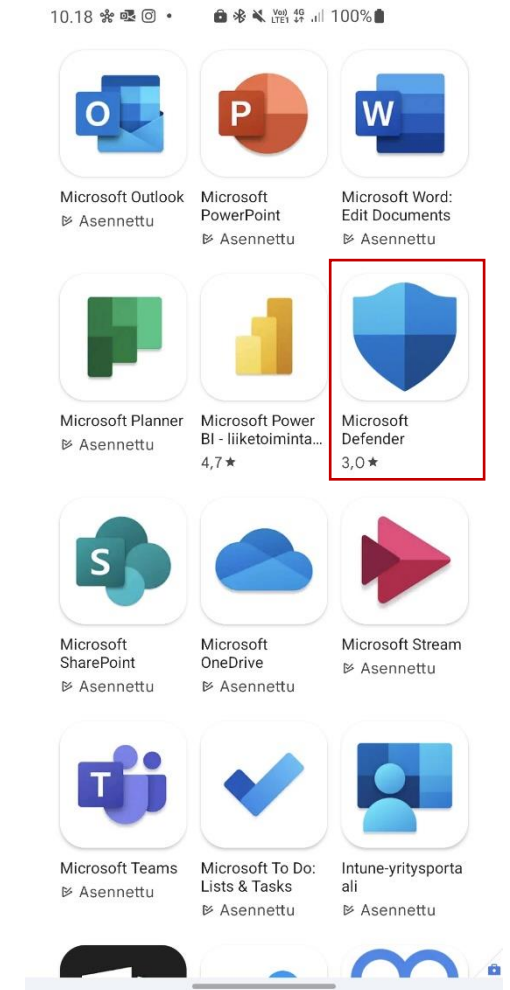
10.18 Vo) 4G LTE1 100%

O

Microsoft Outlook
Asennettu

P

Microsoft PowerPoint
Asennettu

W

Microsoft Word: Edit Documents
Asennettu

Microsoft Planner
Asennettu

Microsoft Power BI - liiketoiminta...
4,7 ★

Microsoft Defender
3,0 ★

S

Microsoft SharePoint
Asennettu

Microsoft OneDrive
Asennettu

Microsoft Stream
Asennettu

T

Microsoft Teams
Asennettu

Microsoft To Do: Lists & Tasks
Asennettu

Intune-yritysportaali
Asennettu